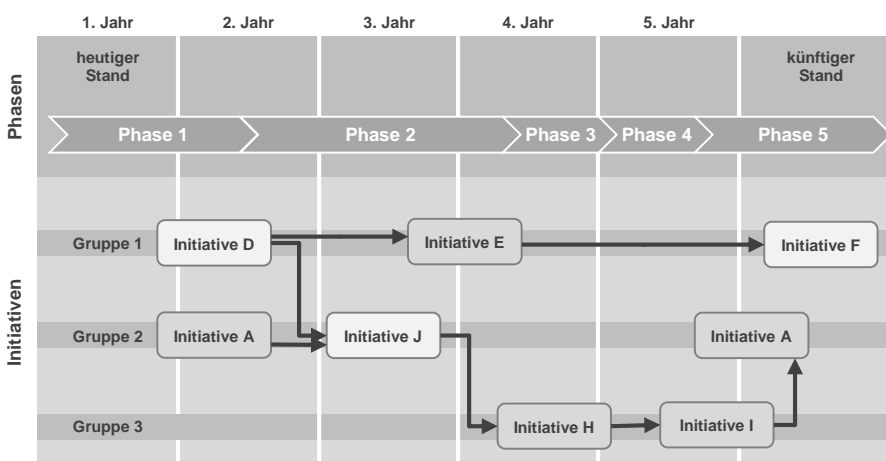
1. Jahr 2. Jahr 3. Jahr 4. Jahr 5. Jahr

Phasen

heutiger Stand

künftiger Stand

Phase 1 Phase 2 Phase 3 Phase 4 Phase 5

Initiativen

Gruppe 1 Initiative D Initiative E Initiative F

Gruppe 2 Initiative A Initiative J Initiative A

Gruppe 3 Initiative H Initiative I